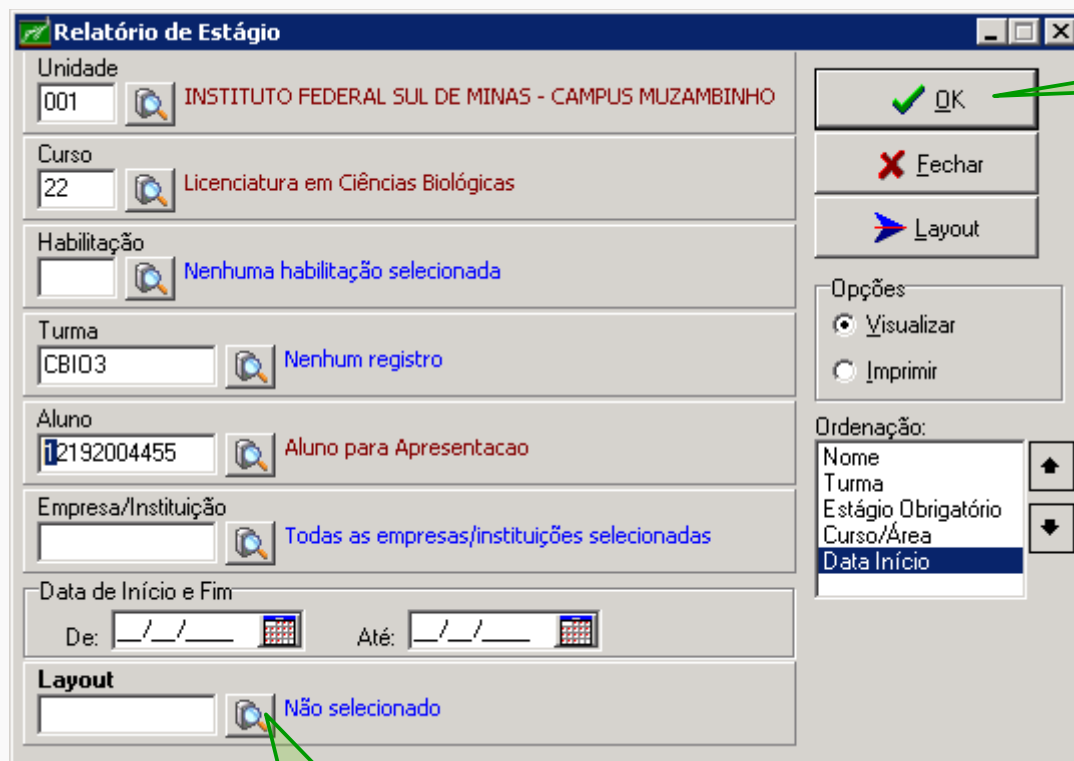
Relatório de Estágio

Unidade
001
INSTITUTO FEDERAL SUL DE MINAS - CAMPUS MUZAMBINHO

Curso
22
Licenciatura em Ciências Biológicas

Habilitação
Nenhuma habilitação selecionada

Turma
CBIO3
Nenhum registro

Aluno
12192004455
Aluno para Apresentacao

Empresa/Instituição
Todas as empresas/instituições selecionadas

Data de Início e Fim
De: __/__/____ Até: __/__/____

Layout
Não selecionado

OK
Fechar
Layout

Opções
Visualizar
Imprimir

Ordenação:
Nome
Turma
Estágio Obrigatório
Curso/Área
Data Início